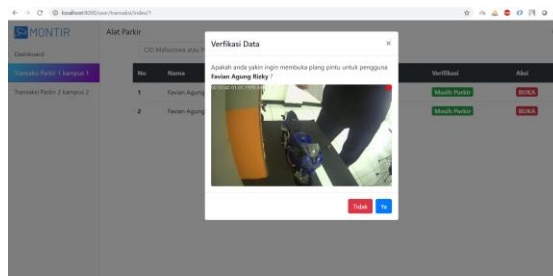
localhost:8080/user/transaksi/index/1

MONTIR

Dashboard

Transaksi Parkir 1 kampus 1

Transaksi Parkir 2 kampus 2

Alat Parkir

CID Mahasiswa atau N

| No | Nama | Verifikasi | Aksi |
|---|---|---|---|
| 1 | Favian Agung | Masih Parkir | BUKA |
| 2 | Favian Agung | Masih Parkir | BUKA |

Verifikasi Data

×

Apakah anda yakin ingin membuka plang pintu untuk pengguna **Favian Agung Rizky** ?

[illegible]

Tidak Ya